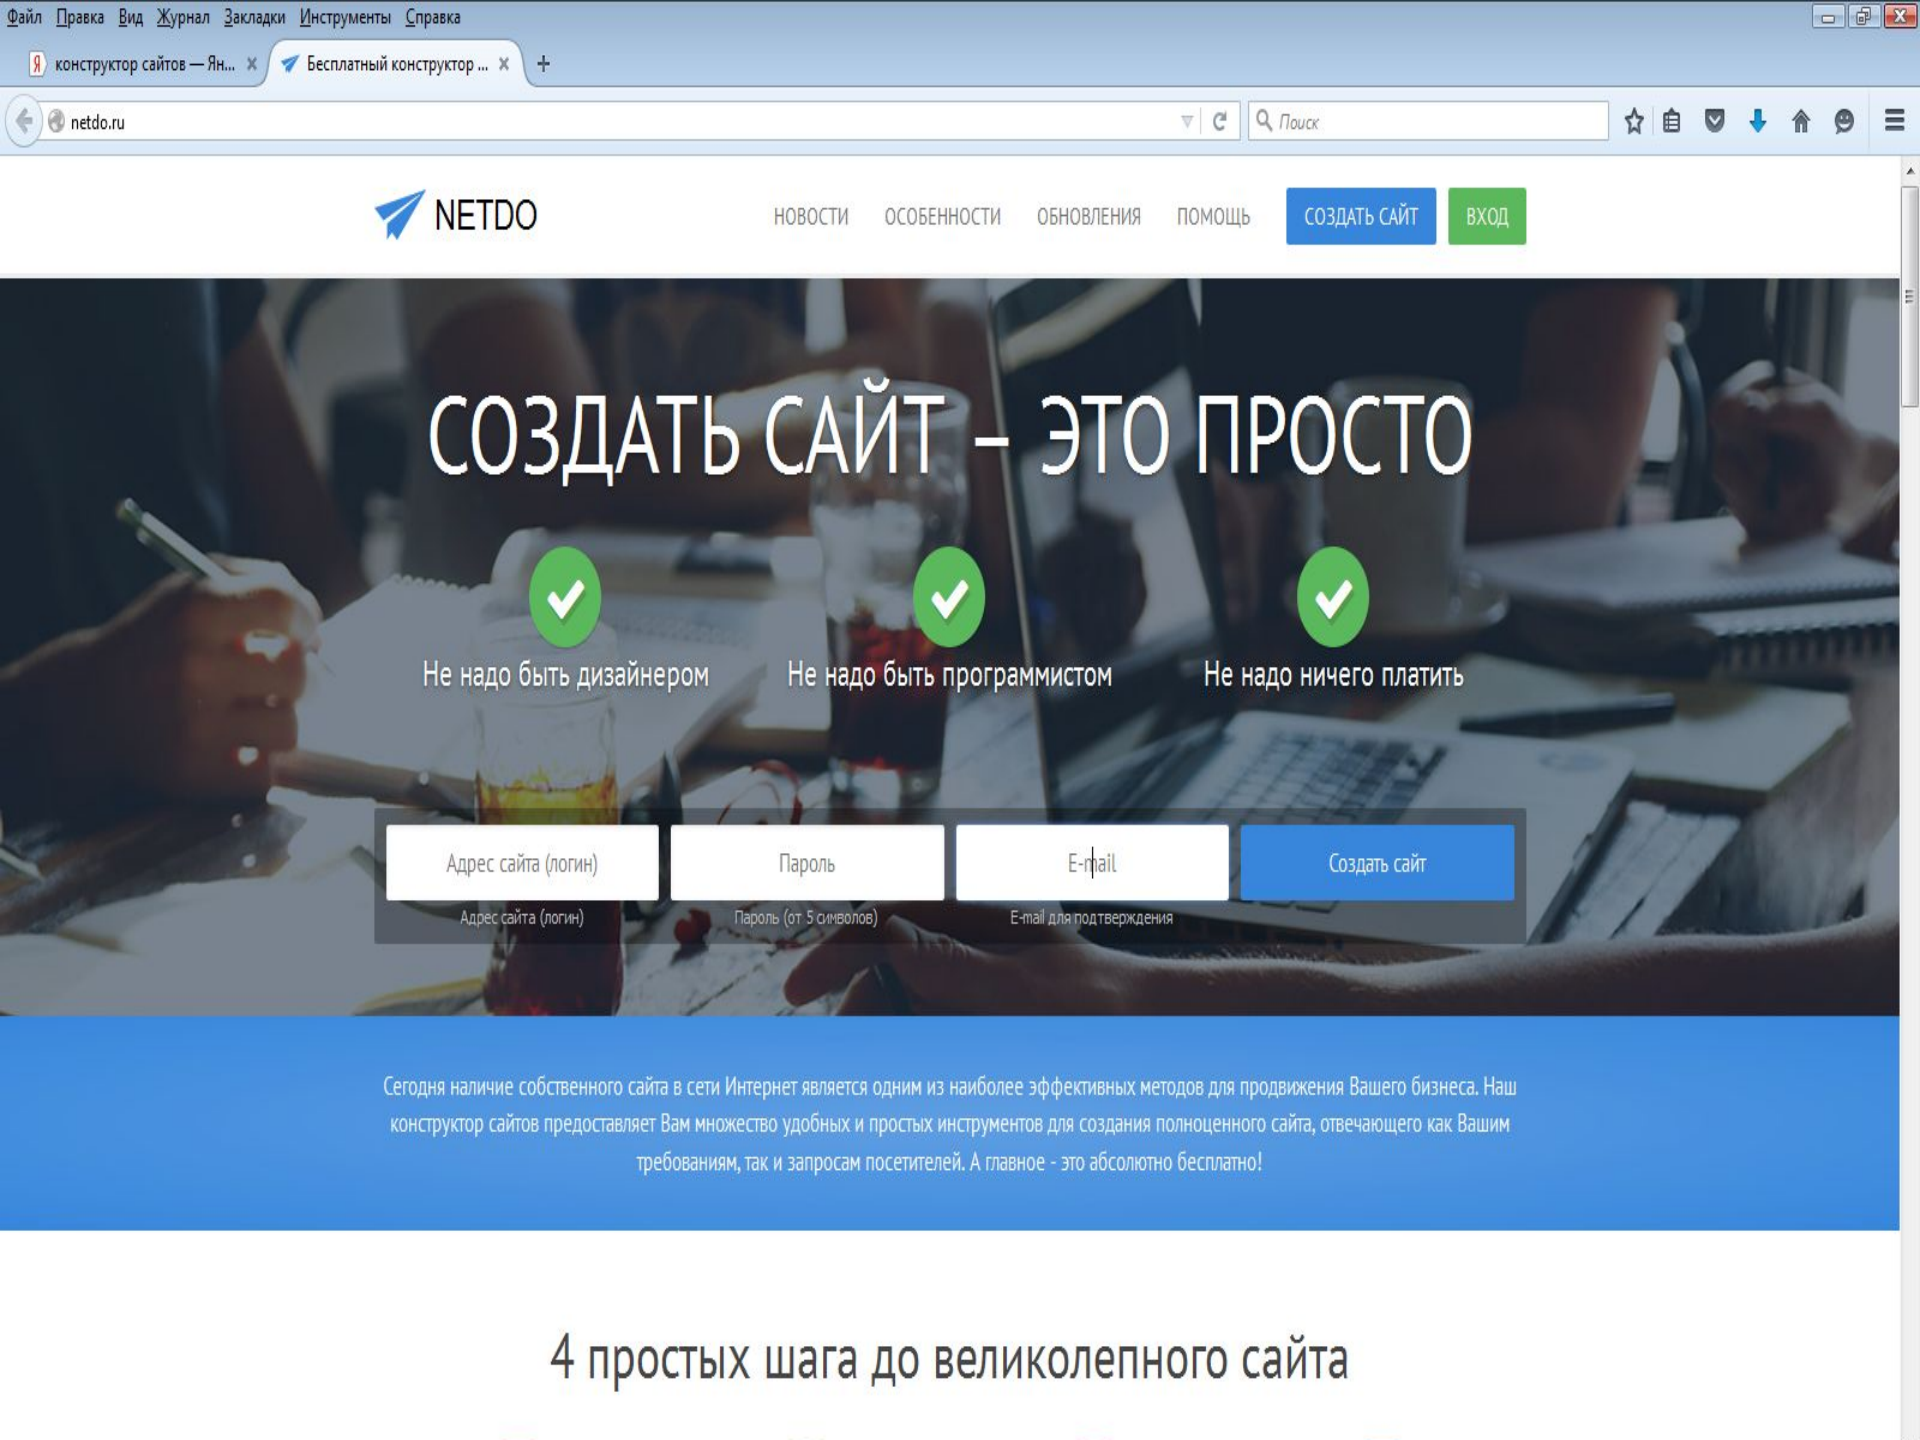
Файл Правка Вид Журнал Закладки Инструменты Справка

конструктор сайтов — Ян... ×
Бесплатный конструктор ... ×
+

netdo.ru

Поиск

NETDO

НОВОСТИ ОСОБЕННОСТИ ОБНОВЛЕНИЯ ПОМОЩЬ СОЗДАТЬ САЙТ ВХОД

СОЗДАТЬ САЙТ – ЭТО ПРОСТО

Не надо быть дизайнером
Не надо быть программистом
Не надо ничего платить

Адрес сайта (логин)
Пароль
E-mail
Создать сайт
Адрес сайта (логин)
Пароль (от 5 символов)
E-mail для подтверждения

Сегодня наличие собственного сайта в сети Интернет является одним из наиболее эффективных методов для продвижения Вашего бизнеса. Наш конструктор сайтов предоставляет Вам множество удобных и простых инструментов для создания полноценного сайта, отвечающего как Вашим требованиям, так и запросам посетителей. А главное - это абсолютно бесплатно!

4 простых шага до великолепного сайта